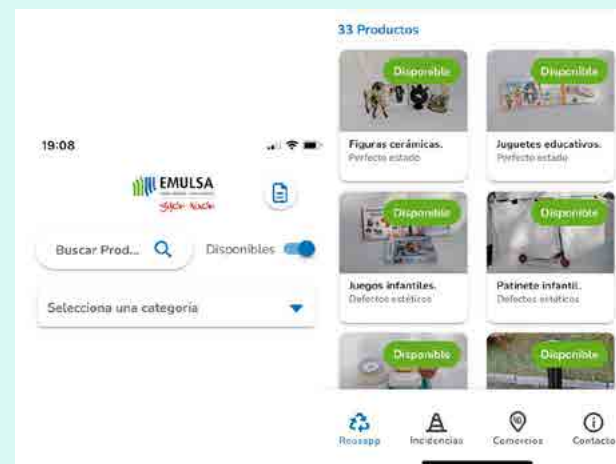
19:08

EMULSA

Gijón Xixón

Buscar Prod...

Disponibles

Selecciona una categoría

33 Productos

Disponible

Figuras cerámicas.
Perfecto estado

Disponible

Juguetes educativos.
Perfecto estado

Disponible

Juegos infantiles.
Defectos estéticos

Disponible

Patinete infantil.
Defectos estéticos

Disponible

Disponible

Reusapp

Incidencias

Comercios

Contacto